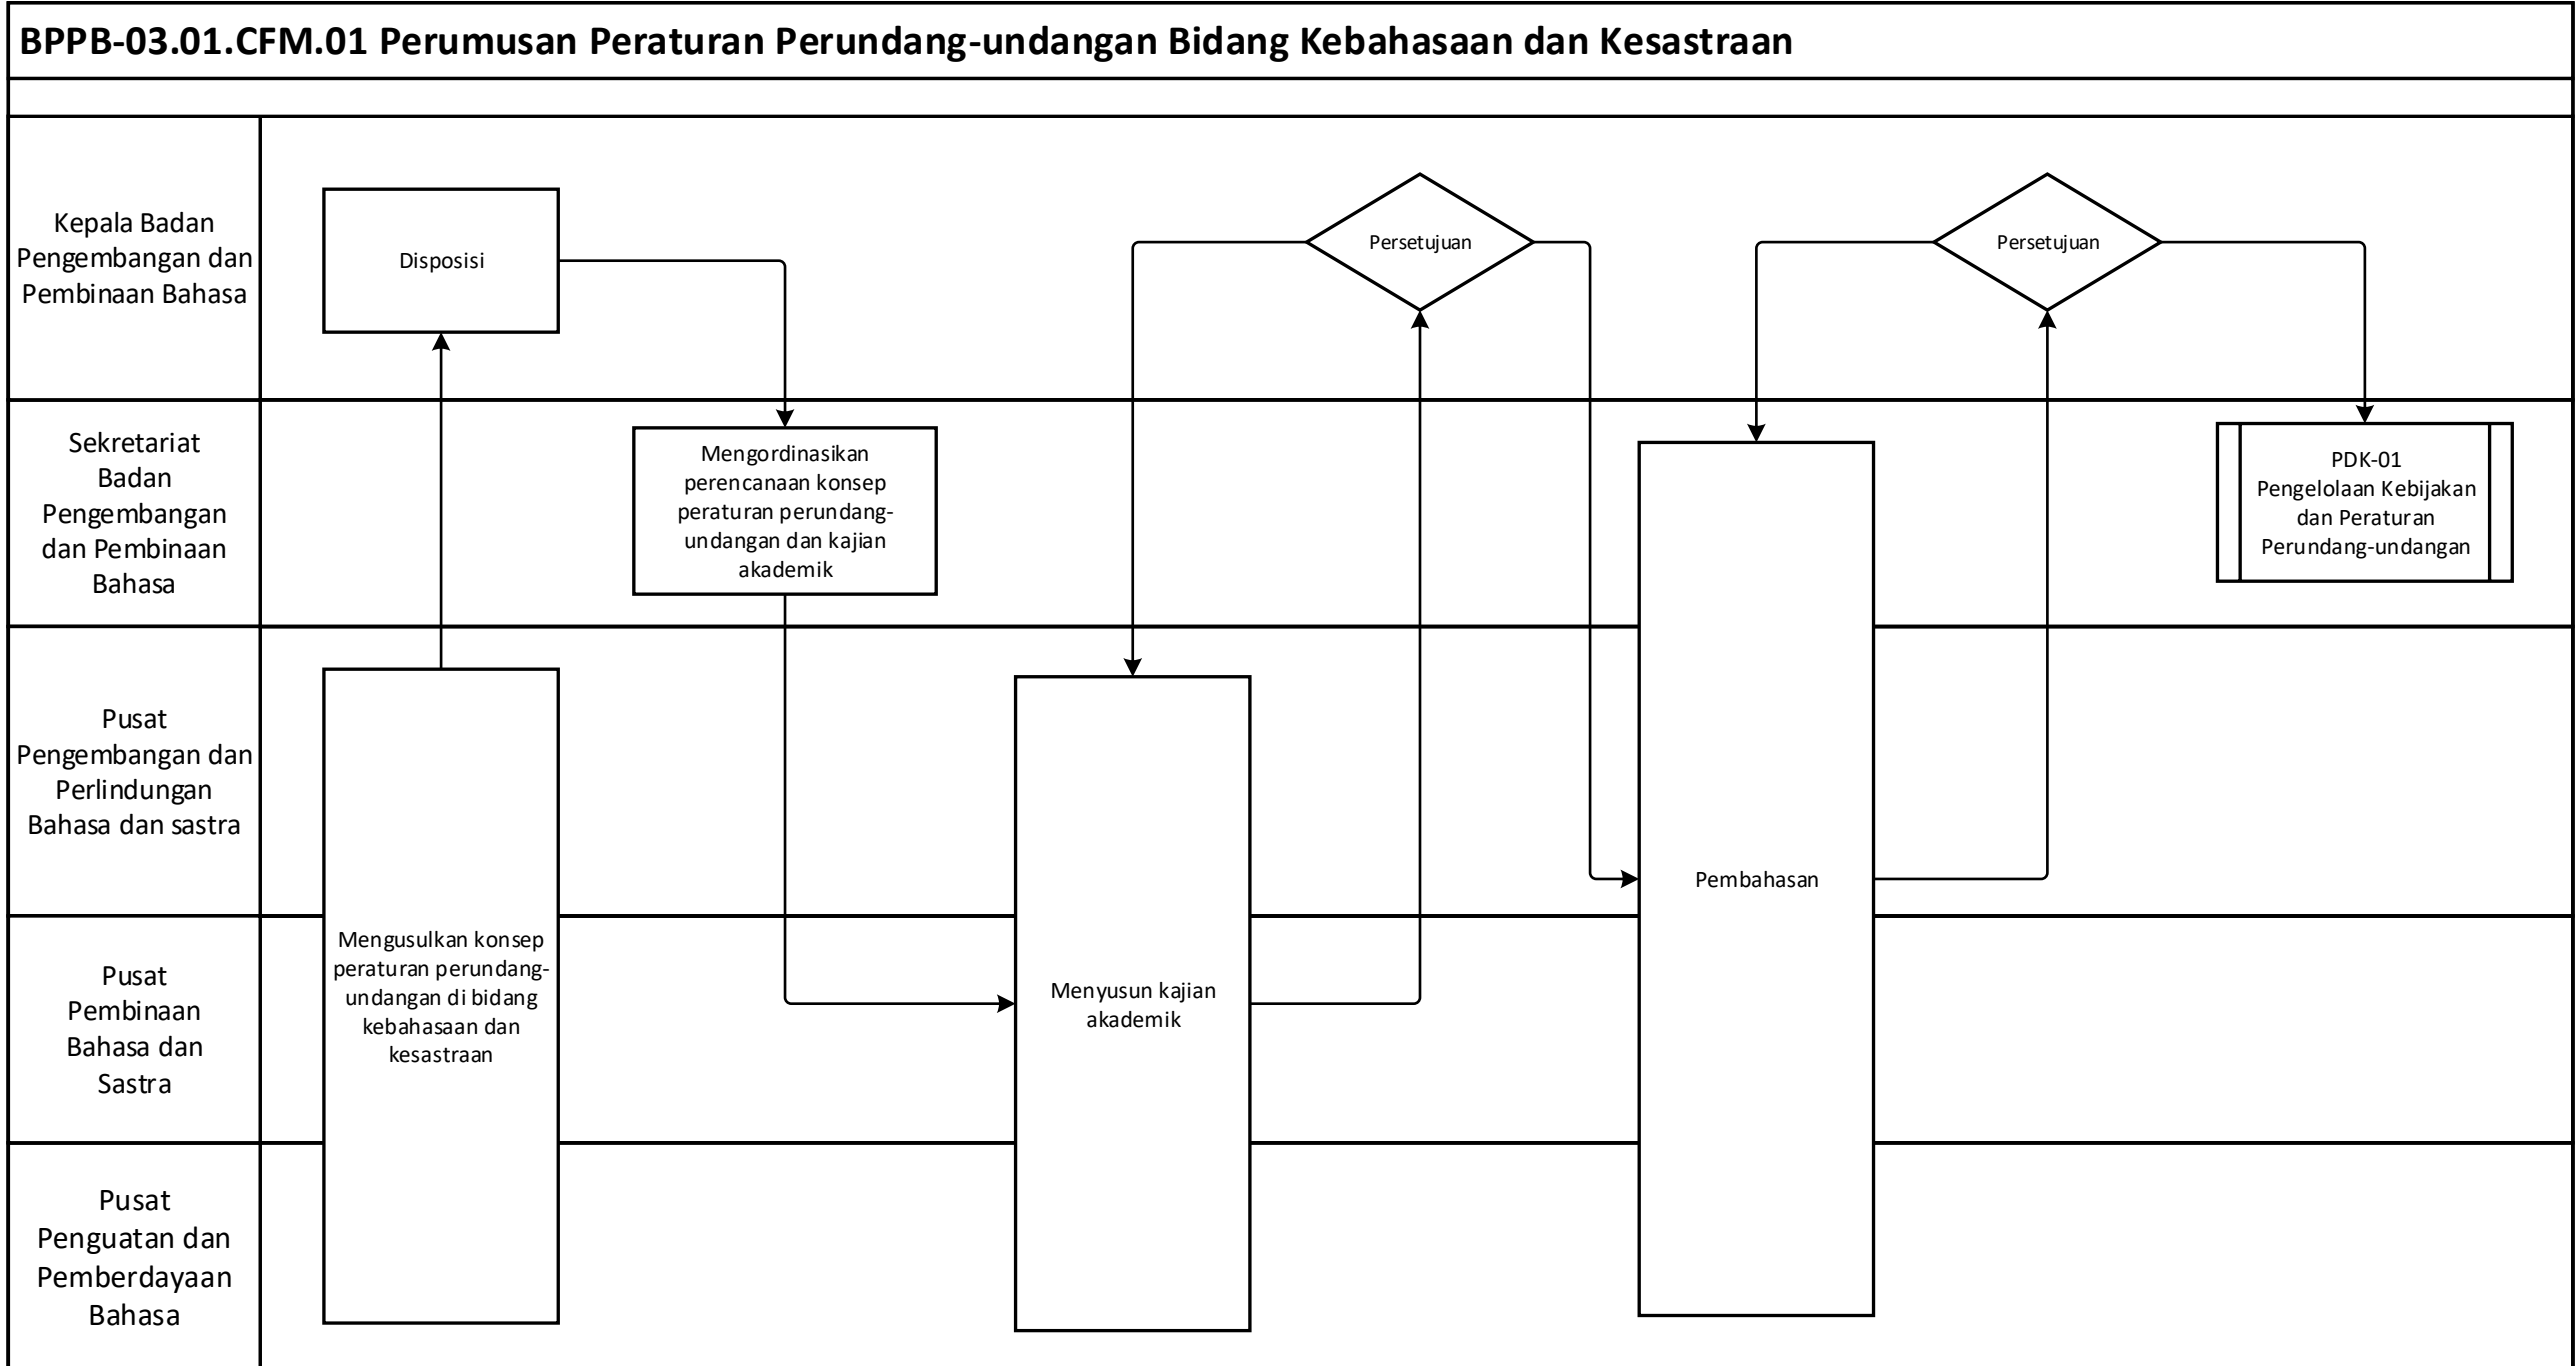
BPPB-03.01.CFM.01 Perumusan Peraturan Perundang-undangan Bidang Kebahasaan dan Kesastraan

Kepala Badan Pengembangan dan Pembinaan Bahasa

Disposisi

Persetujuan

Persetujuan

Sekretariat Badan Pengembangan dan Pembinaan Bahasa

Mengordinasikan perencanaan konsep peraturan perundang-undangan dan kajian akademik

PDK-01 Pengelolaan Kebijakan dan Peraturan Perundang-undangan

Pusat Pengembangan dan Perlindungan Bahasa dan sastra

Pembahasan

Pusat Pembinaan Bahasa dan Sastra

Mengusulkan konsep peraturan perundang-undangan di bidang kebahasaan dan kesastraan

Menyusun kajian akademik

Pusat Penguatan dan Pemberdayaan Bahasa